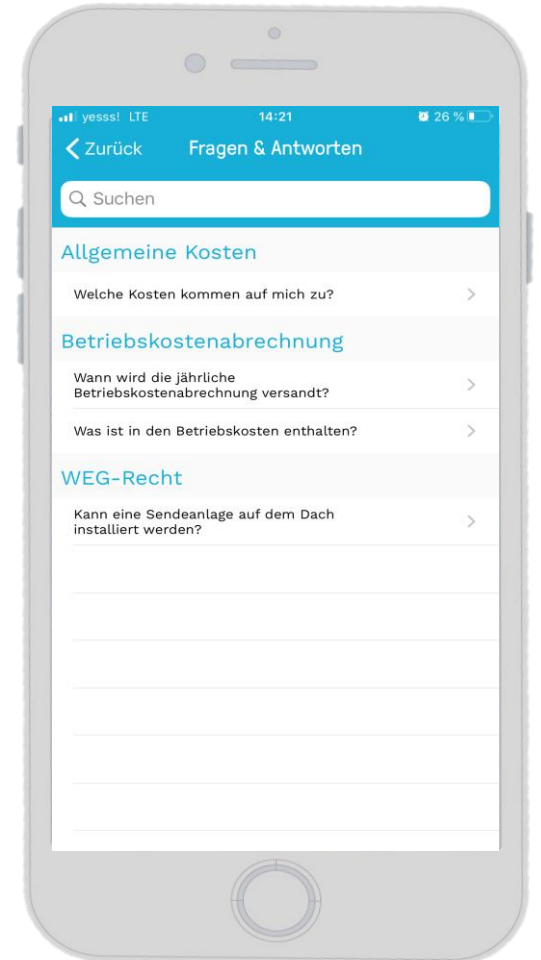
yesss! LTE 14:21 26 %

Zurück Fragen & Antworten

Suchen

Allgemeine Kosten

Welche Kosten kommen auf mich zu?

Betriebskostenabrechnung

Wann wird die jährliche Betriebskostenabrechnung versandt?

Was ist in den Betriebskosten enthalten?

WEG-Recht

Kann eine Sendeanlage auf dem Dach installiert werden?